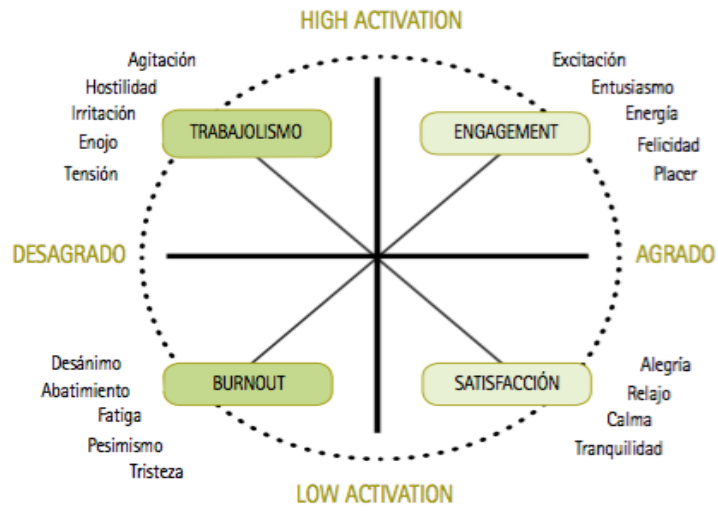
HIGH ACTIVATION

Agitación
Hostilidad
Irritación
Enojo
Tensión

TRABAJOLISMO

ENGAGEMENT

Excitación
Entusiasmo
Energía
Felicidad
Placer

DESAGRADO

AGRADO

Desánimo
Abatimiento
Fatiga
Pesimismo
Tristeza

BURNOUT

SATISFACCIÓN

Alegría
Relajo
Calma
Tranquilidad

LOW ACTIVATION